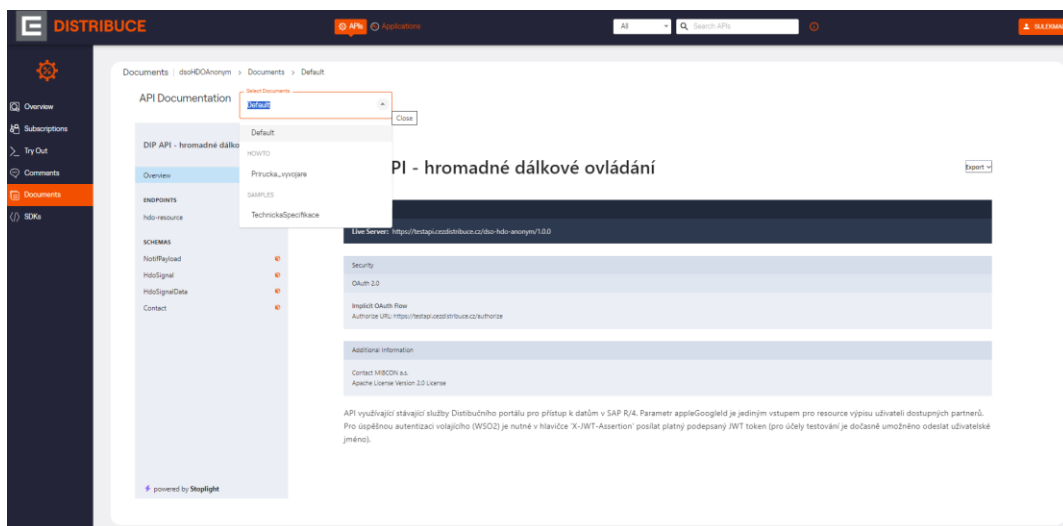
DISTRIBUCE

APIs Applications

All Search APIs

SULEKMA

Overview
Subscriptions
Try Out
Comments
Documents
SDKs

Documents | dsoHDOAnonym > Documents > Default

API Documentation

Select Documents
Default
Close

Default
HOWTO
Prirucka_vyvojare
SAMPLES
TechnickaSpecifikace

DIP API - hromadné dálko

Overview

ENDPOINTS
hdo-resource

SCHEMAS
NotifPayload
HdoSignal
HdoSignalData
Contact

powered by Stoplight

PI - hromadné dálkové ovládání

Export

Live Server: https://testapi.cezdistribuce.cz/dso-hdo-anonym/1.0.0

Security
OAuth 2.0
Implicit OAuth Flow
Authorize URL: https://testapi.cezdistribuce.cz/authorize

Additional Information
Contact MIBCON a.s.
Apache License Version 2.0 License

API využívající stávající služby Distibučního portálu pro přístup k datům v SAP R/4. Parametr appleGoogleId je jediným vstupem pro resource výpisu uživateli dostupných partnerů. Pro úspěšnou autentizaci volajícího (WSO2) je nutné v hlavičce 'X-JWT-Assertion' posílat platný podepsaný JWT token (pro účely testování je dočasně umožněno odeslat uživatelské jméno).